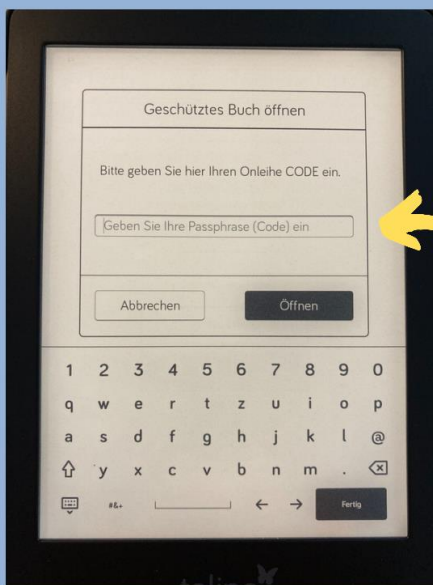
Geschütztes Buch öffnen

Bitte geben Sie hier Ihren Onleihe CODE ein.

Geben Sie Ihre Passphrase (Code) ein

Abbrechen

Öffnen

1 2 3 4 5 6 7 8 9 0

q w e r t z u i o p

a s d f g h j k l @

y x c v b n m .

#&+

← →

Fertig

tolino